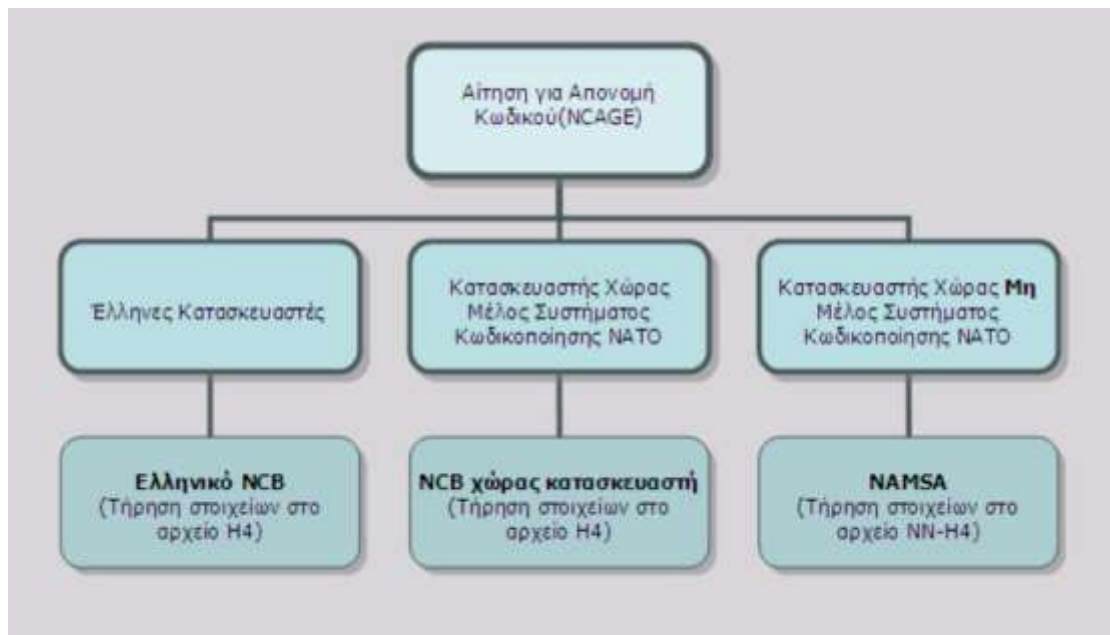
Αίτηση για Απονομή Κωδικού(NCAGE)

Έλληνες Κατασκευαστές

Κατασκευαστής Χώρας Μέλος Συστήματος Κωδικοποίησης ΝΑΤΟ

Κατασκευαστής Χώρας **Μη** Μέλος Συστήματος Κωδικοποίησης ΝΑΤΟ

**Ελληνικό NCB**
(Τήρηση στοιχείων στο αρχείο H4)

**NCB χώρας κατασκευαστή**
(Τήρηση στοιχείων στο αρχείο H4)

**NAMSA**
(Τήρηση στοιχείων στο αρχείο NN-H4)